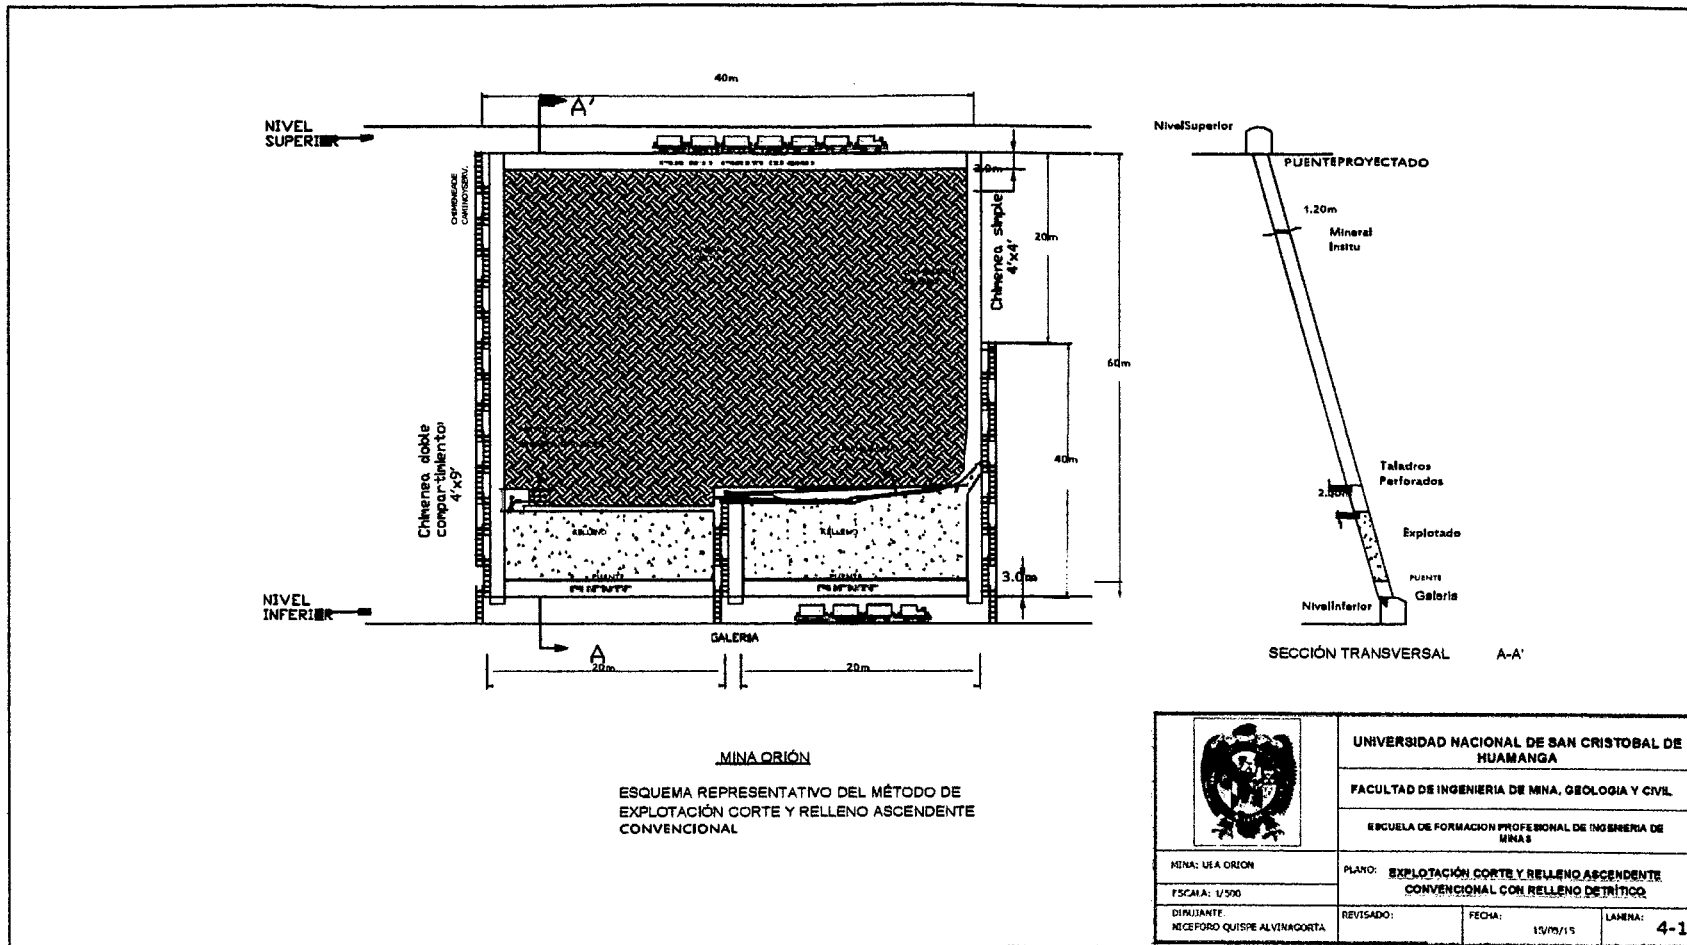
40m

A'

NIVEL SUPERIOR

CHIMENEA DE CAMINO Y SERV.

2.0m

Chimenea simple 4'x4'

20m

60m

40m

Chimenea doble compartimiento 4'x9'

RELLENO

RELLENO

PUENTE

PUENTE

3.0m

NIVEL INFERIOR

A

GALERIA

20m

20m

NivelSuperior

PUENTEPROYECTADO

1.20m

Mineral Insitu

Taladros Perforados

2.0m

Explotado

PUENTE

Galeria

NivelInferior

SECCIÓN TRANSVERSAL A-A'

MINA ORIÓN

ESQUEMA REPRESENTATIVO DEL MÉTODO DE EXPLOTACIÓN CORTE Y RELLENO ASCENDENTE CONVENCIONAL

UNIVERSIDAD NACIONAL DE SAN CRISTOBAL DE HUAMANGA

FACULTAD DE INGENIERIA DE MINA, GEOLOGIA Y CIVIL

ESCUELA DE FORMACION PROFESIONAL DE INGENIERIA DE MINAS

MINA: UEA ORION

PLANO: EXPLOTACIÓN CORTE Y RELLENO ASCENDENTE CONVENCIONAL CON RELLENO DETRÍTICO

ESCALA: 1/500

DIBUJANTE: NICEFORO QUISPE ALVINAGORTA

REVISADO:

FECHA: 15/09/15

LAMINA: 4-1